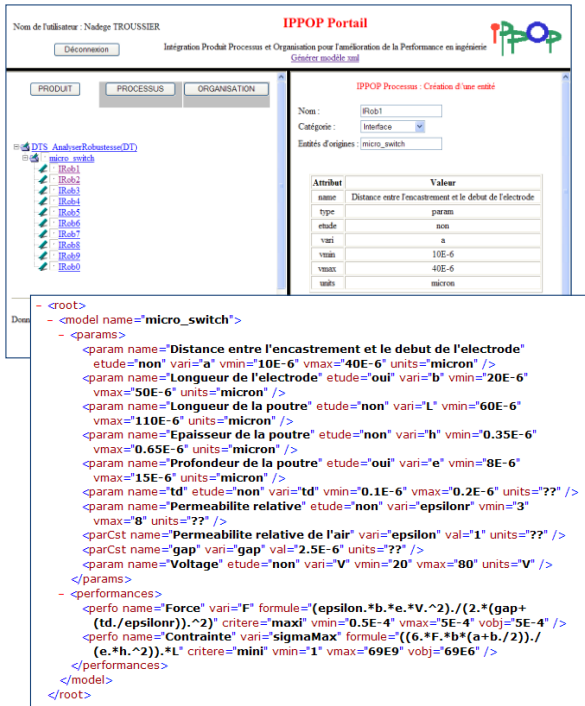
Nom de l'utilisateur : Nadege TROUSSIER

Déconnexion

IPPOP Portail

Intégration Produit Processus et Organisation pour l'amélioration de la Performance en ingénierie

Générer modèle xml

IPPOP

PRODUIT | PROCESSUS | ORGANISATION

DTS_AnalyserRobustesse(DT)
micro_switch
IRob1
IRob2
IRob3
IRob4
IRob5
IRob6
IRob7
IRob8
IRob9
IRob0

IPPOP Processus : Création d'une entité

Nom : IRob1
Catégorie : Interface
Entités d'origines : micro_switch

| Attribut | Valeur |
|---|---|
| name | Distance entre l'encastrement et le debut de l'electrode |
| type | param |
| etude | non |
| vari | a |
| vmin | 10E-6 |
| vmax | 40E-6 |
| units | micron |

Dom

- <root>
- <model name="micro_switch">
- <params>
<param name="Distance entre l'encastrement et le debut de l'electrode" etude="non" vari="a" vmin="10E-6" vmax="40E-6" units="micron" />
<param name="Longueur de l'electrode" etude="oui" vari="b" vmin="20E-6" vmax="50E-6" units="micron" />
<param name="Longueur de la poutre" etude="non" vari="L" vmin="60E-6" vmax="110E-6" units="micron" />
<param name="Epaisseur de la poutre" etude="non" vari="h" vmin="0.35E-6" vmax="0.65E-6" units="micron" />
<param name="Profondeur de la poutre" etude="oui" vari="e" vmin="8E-6" vmax="15E-6" units="micron" />
<param name="td" etude="non" vari="td" vmin="0.1E-6" vmax="0.2E-6" units="??" />
<param name="Permeabilite relative" etude="non" vari="epsilonr" vmin="3" vmax="8" units="??" />
<parCst name="Permeabilite relative de l'air" vari="epsilon" val="1" units="??" />
<parCst name="gap" vari="gap" val="2.5E-6" units="??" />
<param name="Voltage" etude="non" vari="V" vmin="20" vmax="80" units="V" />
</params>
- <performances>
<perfo name="Force" vari="F" formule="(epsilon.*b.*e.*V.^2)./(2.*(gap+(td./epsilonr)).^2)" critere="maxi" vmin="0.5E-4" vmax="5E-4" vobj="5E-4" />
<perfo name="Contrainte" vari="sigmaMax" formule="((6.*F.*b*(a+b./2))./(e.*h.^2)).*L" critere="mini" vmin="1" vmax="69E9" vobj="69E6" />
</performances>
</model>
</root>